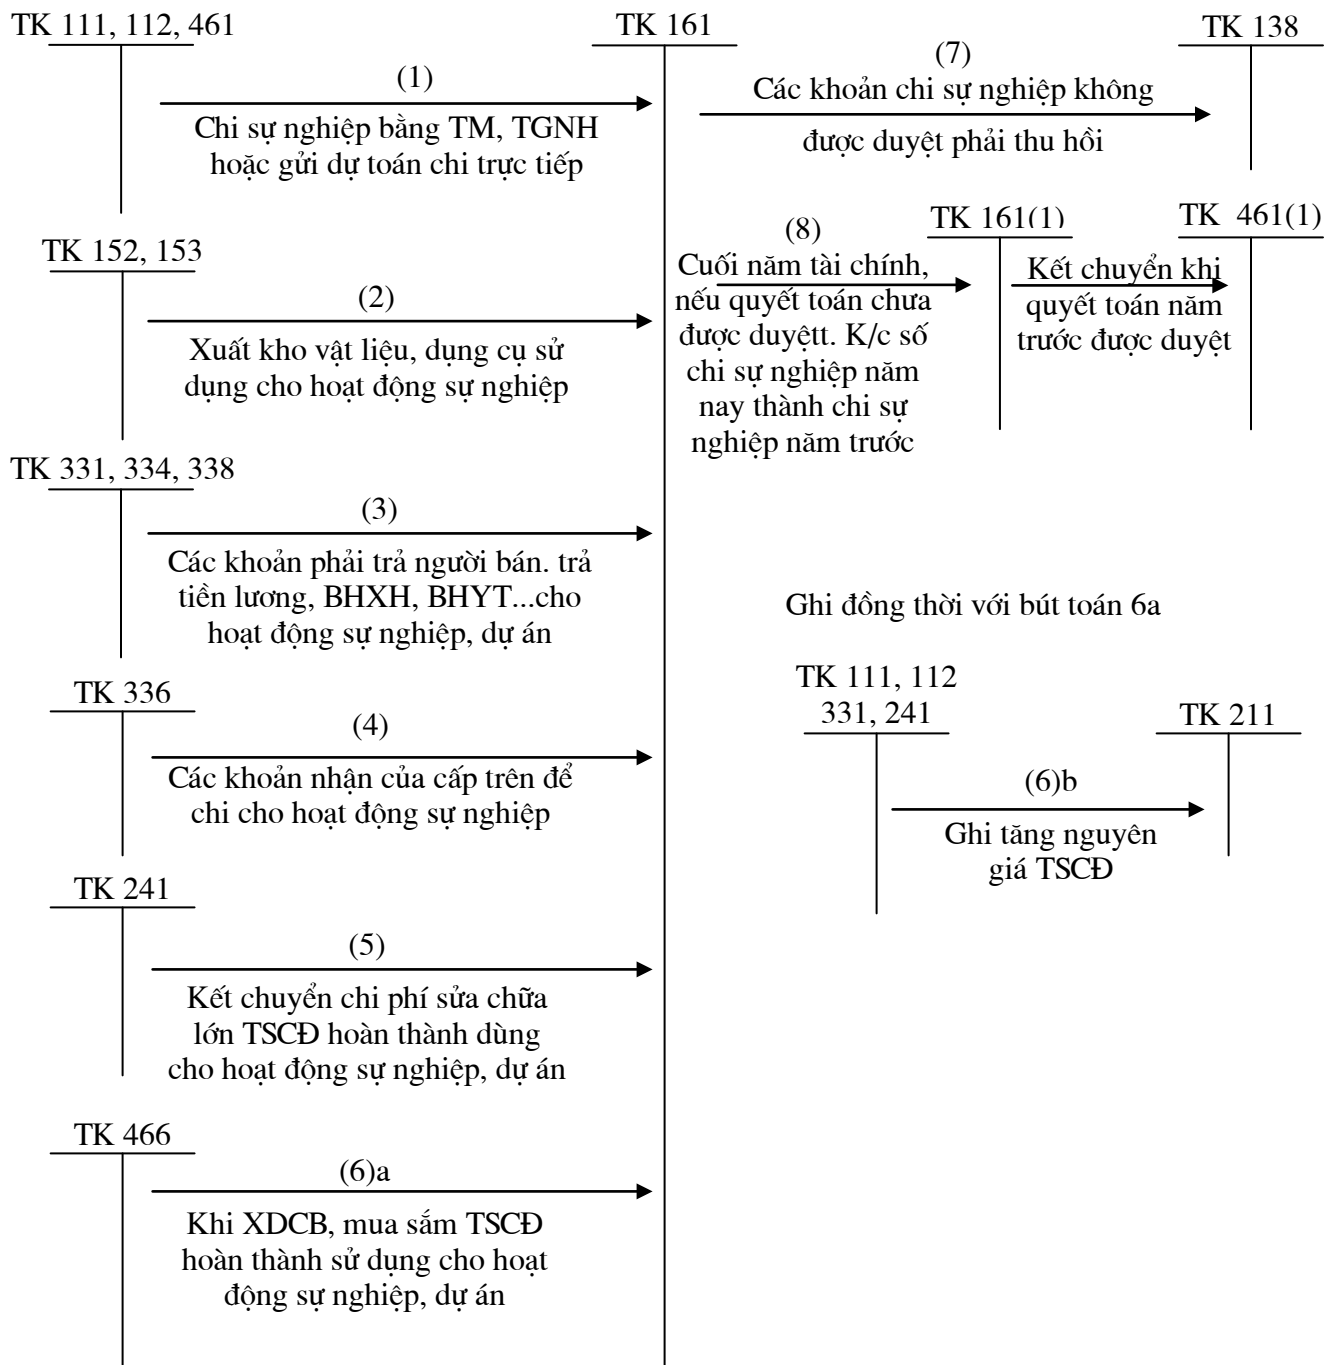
TK 111, 112, 461

TK 161

TK 138

(1)
Chi sự nghiệp bằng TM, TGNH hoặc gửi dự toán chi trực tiếp

(7)
Các khoản chi sự nghiệp không được duyệt phải thu hồi

TK 152, 153

(2)
Xuất kho vật liệu, dụng cụ sử dụng cho hoạt động sự nghiệp

(8)
Cuối năm tài chính, nếu quyết toán chưa được duyệtt. K/c số chi sự nghiệp năm nay thành chi sự nghiệp năm trước

TK 161(1)

TK 461(1)

Kết chuyển khi quyết toán năm trước được duyệt

TK 331, 334, 338

(3)
Các khoản phải trả người bán. trả tiền lương, BHXH, BHYT...cho hoạt động sự nghiệp, dự án

Ghi đồng thời với bút toán 6a

TK 336

(4)
Các khoản nhận của cấp trên để chi cho hoạt động sự nghiệp

TK 111, 112
331, 241

TK 211

(6)b
Ghi tăng nguyên giá TSCĐ

TK 241

(5)
Kết chuyển chi phí sửa chữa lớn TSCĐ hoàn thành dùng cho hoạt động sự nghiệp, dự án

TK 466

(6)a
Khi XDCB, mua sắm TSCĐ hoàn thành sử dụng cho hoạt động sự nghiệp, dự án